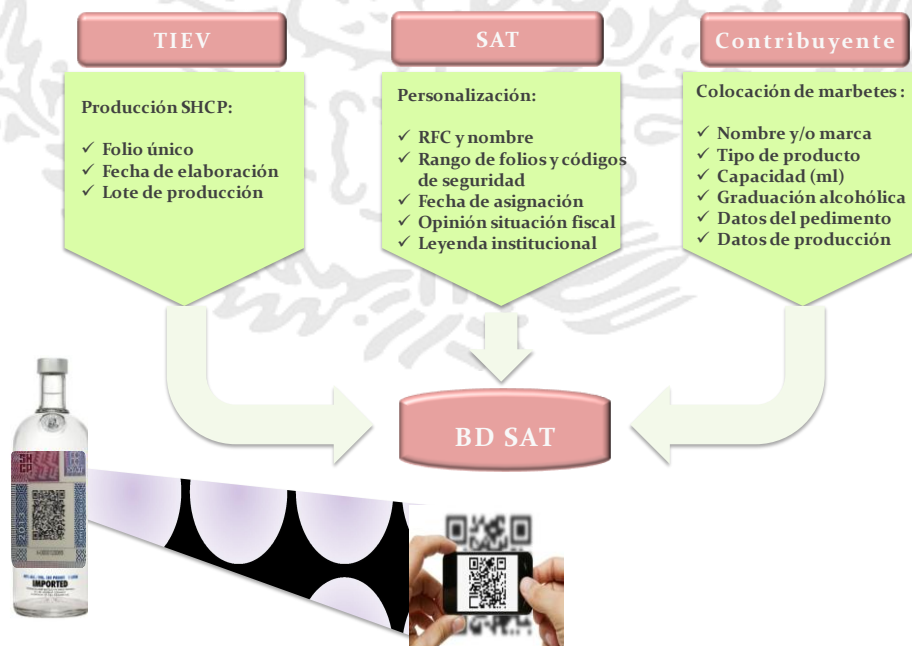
TIEV

SAT

Contribuyente

Producción SHCP:

✓ Folio único
✓ Fecha de elaboración
✓ Lote de producción

Personalización:

✓ RFC y nombre
✓ Rango de folios y códigos de seguridad
✓ Fecha de asignación
✓ Opinión situación fiscal
✓ Leyenda institucional

Colocación de marbetes :

✓ Nombre y/o marca
✓ Tipo de producto
✓ Capacidad (ml)
✓ Graduación alcohólica
✓ Datos del pedimento
✓ Datos de producción

BD SAT

SHCP

2013

IMPORTED